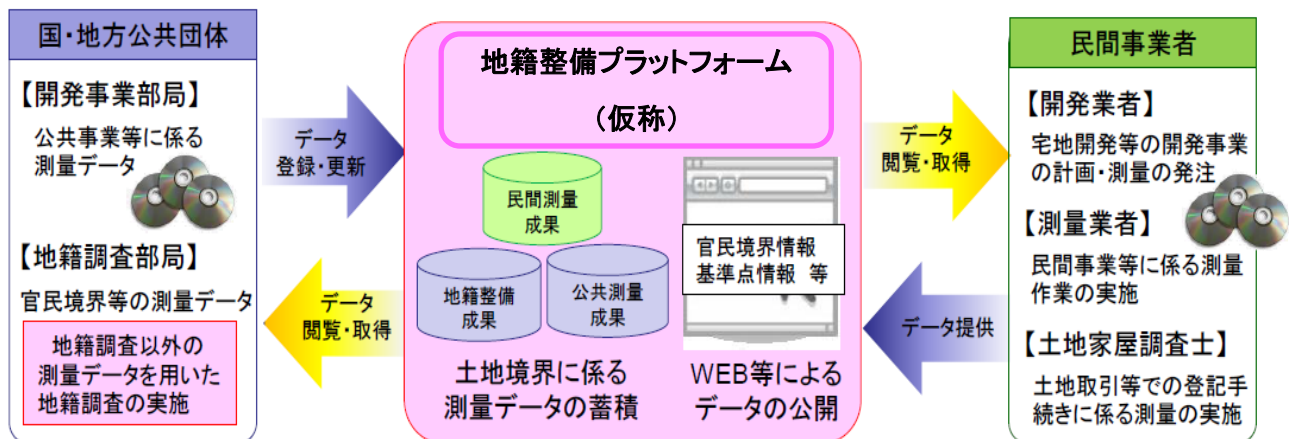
国・地方公共団体

【開発事業部局】

公共事業等に係る測量データ

【地籍調査部局】

官民境界等の測量データ

地籍調査以外の測量データを用いた地籍調査の実施

データ
登録・更新

データ
閲覧・取得

地籍整備プラットフォーム
（仮称）

民間測量成果

地籍整備成果

公共測量成果

官民境界情報
基準点情報　等

土地境界に係る測量データの蓄積

WEB等によるデータの公開

データ
閲覧・取得

データ提供

民間事業者

【開発業者】

宅地開発等の開発事業の計画・測量の発注

【測量業者】

民間事業等に係る測量作業の実施

【土地家屋調査士】

土地取引等での登記手続きに係る測量の実施